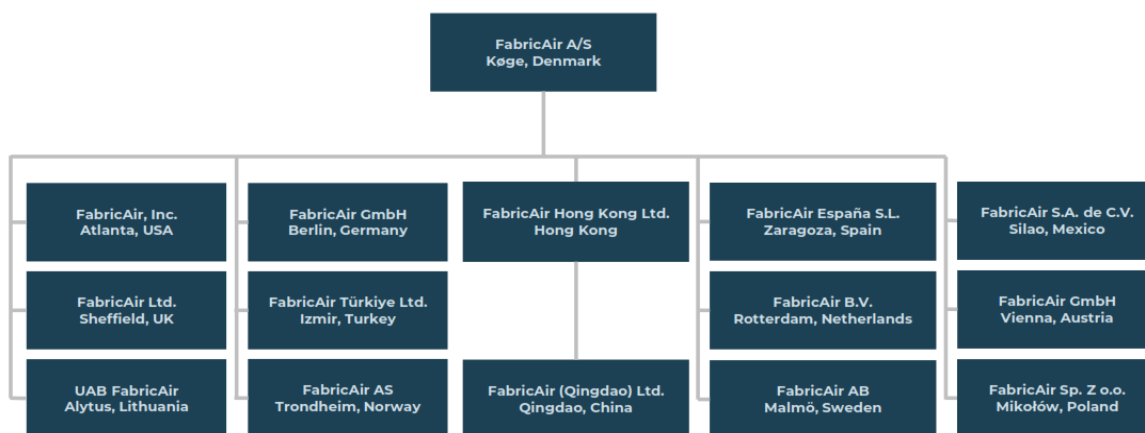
FabricAir A/S
Køge, Denmark

FabricAir, Inc.
Atlanta, USA

FabricAir Ltd.
Sheffield, UK

UAB FabricAir
Alytus, Lithuania

FabricAir GmbH
Berlin, Germany

FabricAir Türkiye Ltd.
Izmir, Turkey

FabricAir AS
Trondheim, Norway

FabricAir Hong Kong Ltd.
Hong Kong

FabricAir (Qingdao) Ltd.
Qingdao, China

FabricAir España S.L.
Zaragoza, Spain

FabricAir B.V.
Rotterdam, Netherlands

FabricAir AB
Malmö, Sweden

FabricAir S.A. de C.V.
Silao, Mexico

FabricAir GmbH
Vienna, Austria

FabricAir Sp. Z o.o.
Mikołów, Poland